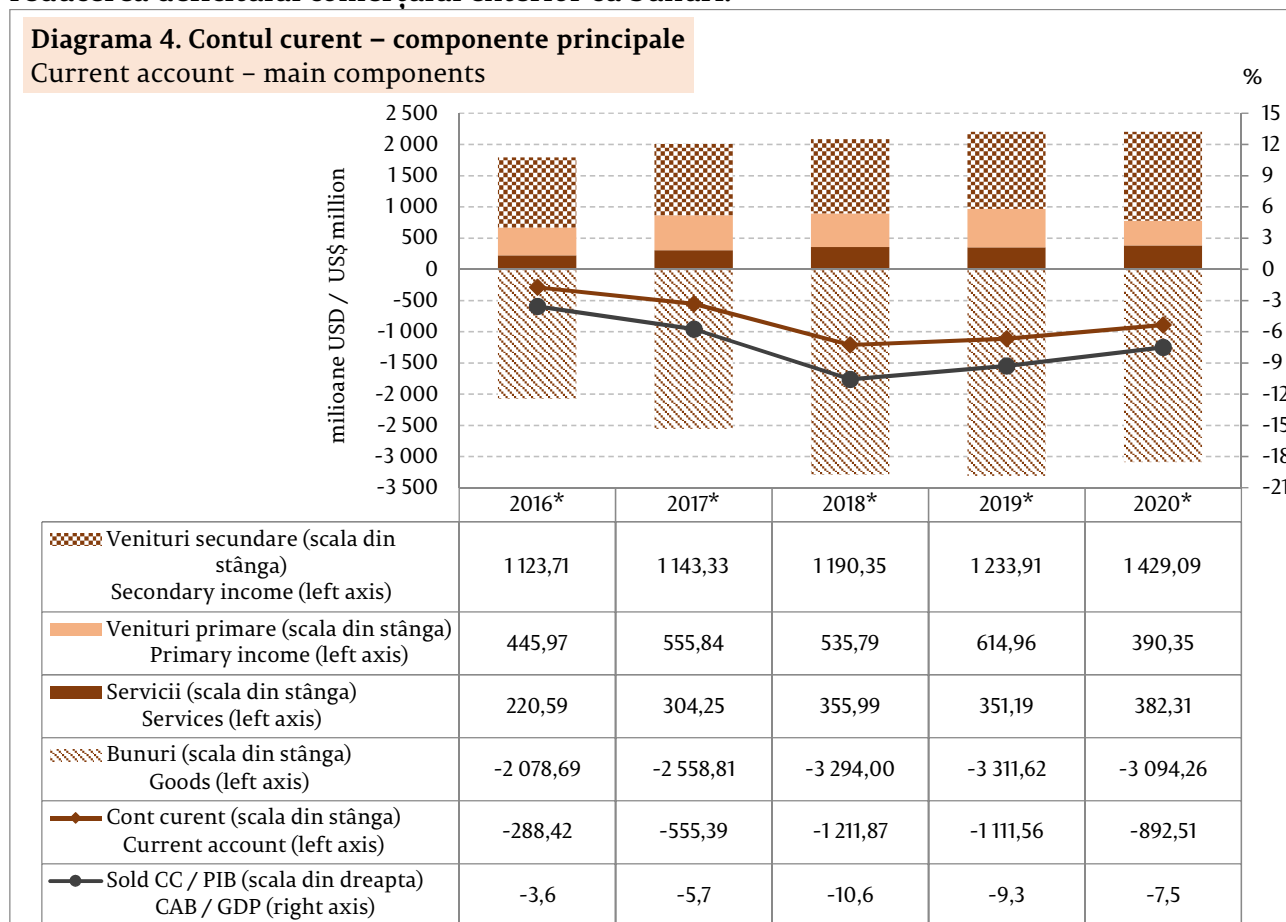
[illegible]

Diagrama 4. Contul curent – componente principale
Current account – main components

%

2 500
2 000
1 500
1 000
500
0
-500
-1 000
-1 500
-2 000
-2 500
-3 000
-3 500

milioane USD / US$ million

15
12
9
6
3
0
-3
-6
-9
-12
-15
-18
-21

| | 2016* | 2017* | 2018* | 2019* | 2020* |
|---|---|---|---|---|---|
| Venituri secundare (scala din stânga) Secondary income (left axis) | 1 123,71 | 1 143,33 | 1 190,35 | 1 233,91 | 1 429,09 |
| Venituri primare (scala din stânga) Primary income (left axis) | 445,97 | 555,84 | 535,79 | 614,96 | 390,35 |
| Servicii (scala din stânga) Services (left axis) | 220,59 | 304,25 | 355,99 | 351,19 | 382,31 |
| Bunuri (scala din stânga) Goods (left axis) | -2 078,69 | -2 558,81 | -3 294,00 | -3 311,62 | -3 094,26 |
| Cont curent (scala din stânga) Current account (left axis) | -288,42 | -555,39 | -1 211,87 | -1 111,56 | -892,51 |
| Sold CC / PIB (scala din dreapta) CAB / GDP (right axis) | -3,6 | -5,7 | -10,6 | -9,3 | -7,5 |